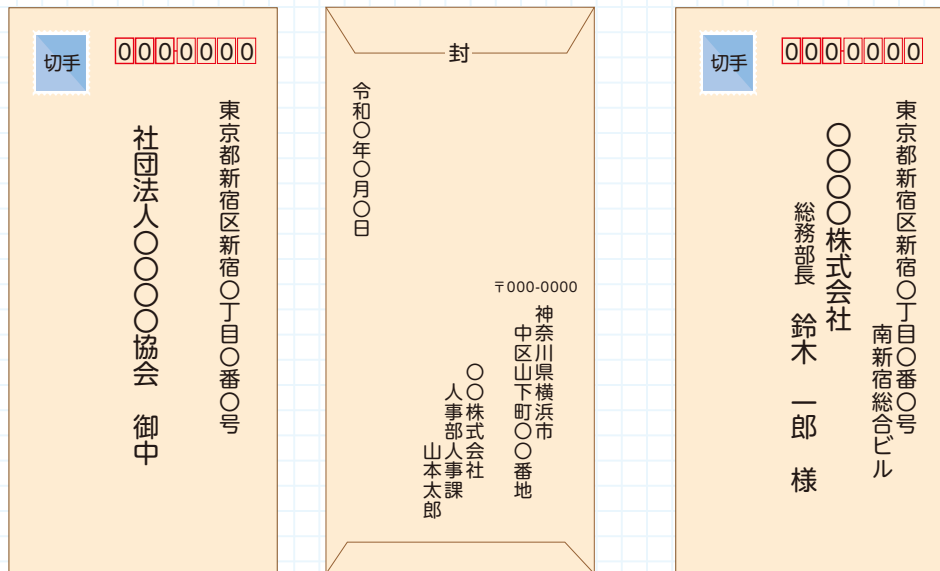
切手
0000000

東京都新宿区新宿〇丁目〇番〇号

社団法人〇〇〇協会　御中

封

令和〇年〇月〇日

〒000-0000
神奈川県横浜市
中区山下町〇〇番地
〇〇株式会社
人事部人事課
山本太郎

切手
0000000

東京都新宿区新宿〇丁目〇番〇号
南新宿総合ビル

〇〇〇株式会社
総務部長　鈴木　一郎　様